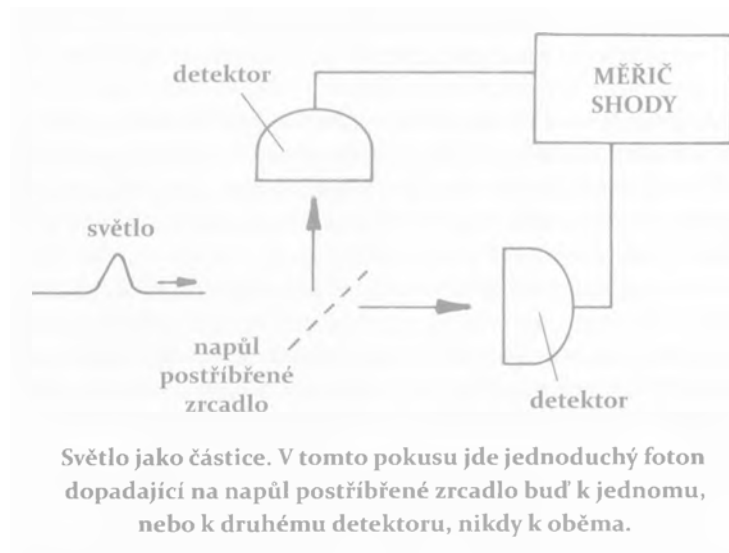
detektor

MĚŘIČ SHODY

světlo

napůl postříbřené zrcadlo

detektor

Světlo jako částice. V tomto pokusu jde jednoduchý foton dopadající na napůl postříbřené zrcadlo buď k jednomu, nebo k druhému detektoru, nikdy k oběma.